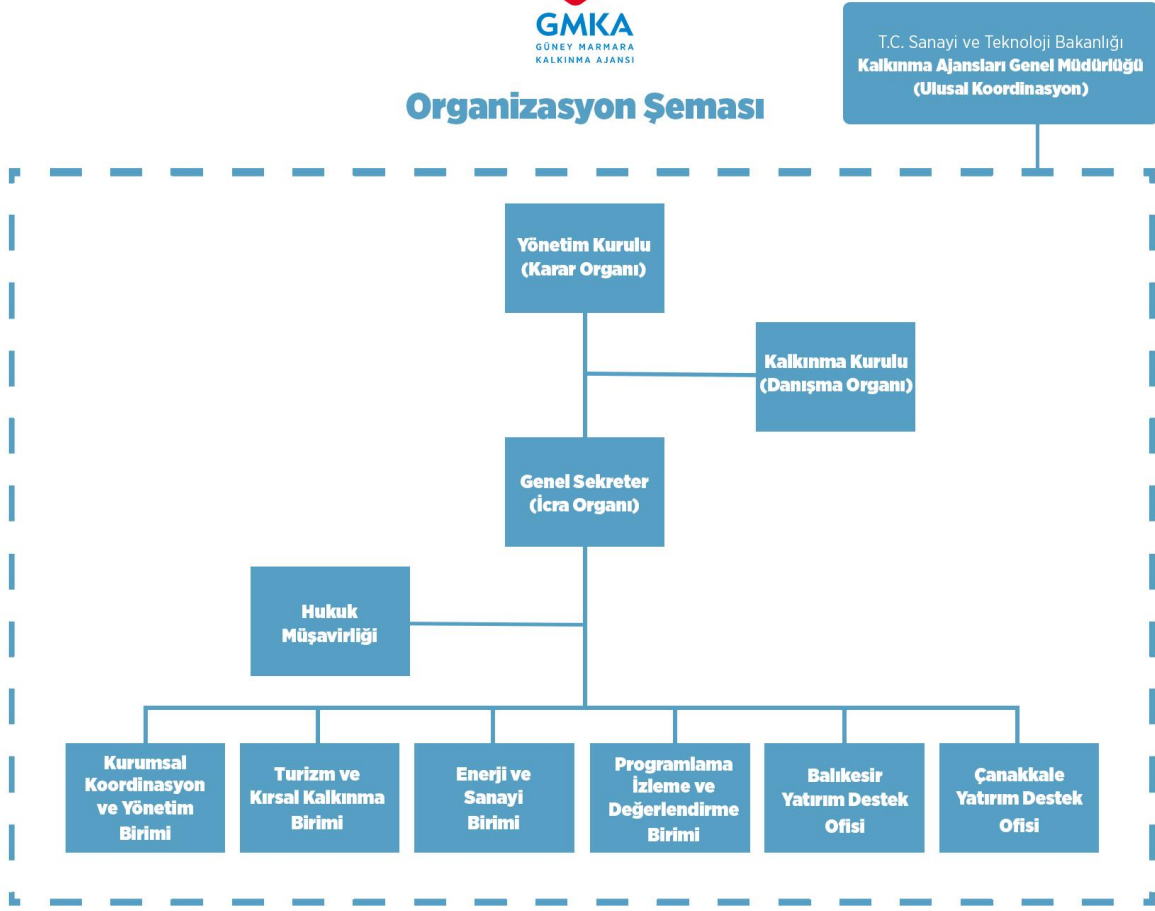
GMKA
GÜNEY MARMARA
KALKINMA AJANSI

Organizasyon Şeması

T.C. Sanayi ve Teknoloji Bakanlığı
Kalkınma Ajansları Genel Müdürlüğü
(Ulusal Koordinasyon)

Yönetim Kurulu
(Karar Organı)

Kalkınma Kurulu
(Danışma Organı)

Genel Sekreter
(İcra Organı)

Hukuk
Müşavirliği

Kurumsal
Koordinasyon
ve Yönetim
Birimi

Turizm ve
Kırsal Kalkınma
Birimi

Enerji ve
Sanayi
Birimi

Programlama
İzleme ve
Değerlendirme
Birimi

Balıkesir
Yatırım Destek
Ofisi

Çanakkale
Yatırım Destek
Ofisi